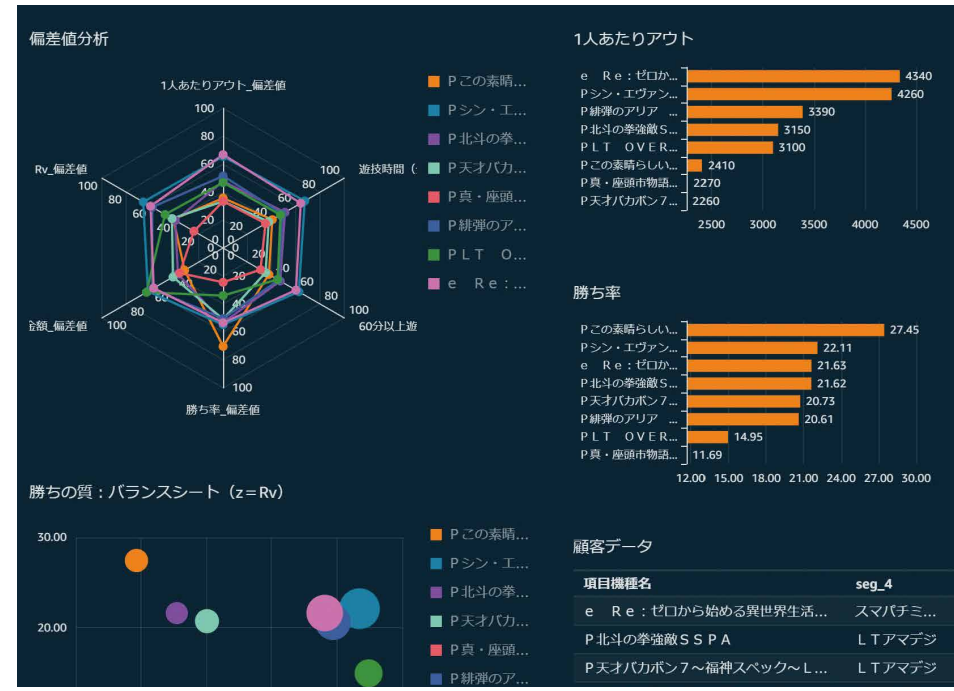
偏差値分析

1人あたりアウト_偏差値
100
80
60
40
20
0
遊技時間（
100
80
60
40
20
0
60分以上遊
100
80
60
40
20
0
勝ち率_偏差値
100
80
60
40
20
0
額_偏差値
100
80
60
40
20
0
Rv_偏差値
100
80
60
40
20
0

Ｐこの素晴…
Ｐシン・エ…
Ｐ北斗の拳…
Ｐ天才バカ…
Ｐ真・座頭…
Ｐ緋弾のア…
ＰＬＴ　Ｏ…
ｅ　Ｒｅ：…

1人あたりアウト

| | |
|---|---|
| ｅ　Ｒｅ：ゼロか… | 4340 |
| Ｐシン・エヴァン… | 4260 |
| Ｐ緋弾のアリア　… | 3390 |
| Ｐ北斗の拳強敵Ｓ… | 3150 |
| ＰＬＴ　ＯＶＥＲ… | 3100 |
| Ｐこの素晴らしい… | 2410 |
| Ｐ真・座頭市物語… | 2270 |
| Ｐ天才バカボン7… | 2260 |

2500 3000 3500 4000 4500

勝ち率

| | |
|---|---|
| Ｐこの素晴らしい… | 27.45 |
| Ｐシン・エヴァン… | 22.11 |
| ｅ　Ｒｅ：ゼロか… | 21.63 |
| Ｐ北斗の拳強敵Ｓ… | 21.62 |
| Ｐ天才バカボン7… | 20.73 |
| Ｐ緋弾のアリア　… | 20.61 |
| ＰＬＴ　ＯＶＥＲ… | 14.95 |
| Ｐ真・座頭市物語… | 11.69 |

12.00 15.00 18.00 21.00 24.00 27.00 30.00

勝ちの質：バランスシート（z＝Rv）

30.00
20.00

Ｐこの素晴…
Ｐシン・エ…
Ｐ北斗の拳…
Ｐ天才バカ…
Ｐ真・座頭…
Ｐ緋弾のア…

顧客データ

| 項目機種名 | seg_4 |
|---|---|
| ｅ　Ｒｅ：ゼロから始める異世界生活… | スマパチミ… |
| Ｐ北斗の拳強敵ＳＳＰＡ | ＬＴアマデジ |
| Ｐ天才バカボン７～福神スペック～Ｌ… | ＬＴアマデジ |